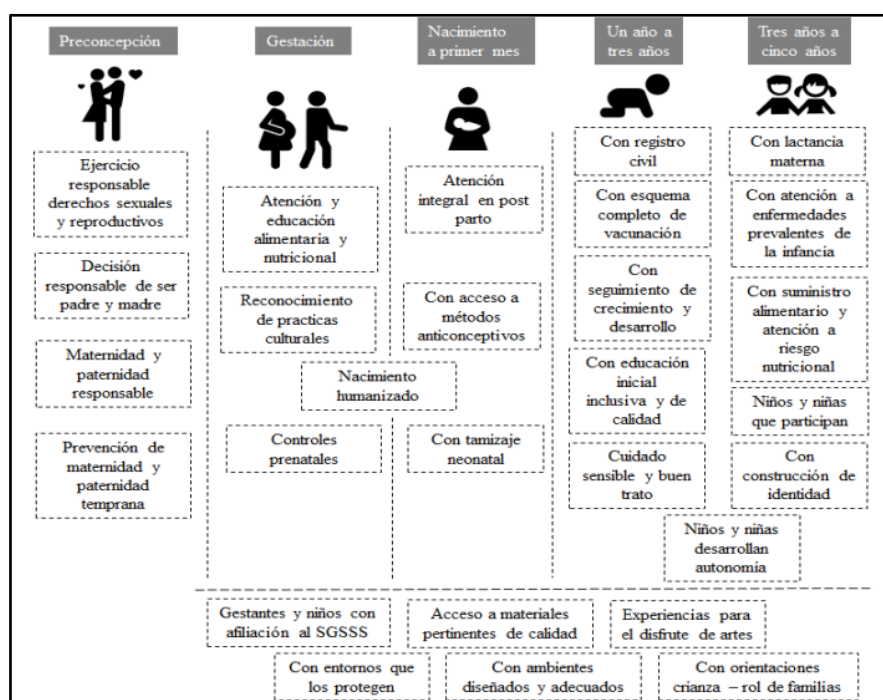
Preconcepción

Gestación

Nacimiento a primer mes

Un año a tres años

Tres años a cinco años

Ejercicio responsable derechos sexuales y reproductivos

Decisión responsable de ser padre y madre

Maternidad y paternidad responsable

Prevención de maternidad y paternidad temprana

Atención y educación alimentaria y nutricional

Reconocimiento de practicas culturales

Nacimiento humanizado

Controles prenatales

Atención integral en post parto

Con acceso a métodos anticonceptivos

Con tamizaje neonatal

Con registro civil

Con esquema completo de vacunación

Con seguimiento de crecimiento y desarrollo

Con educación inicial inclusiva y de calidad

Cuidado sensible y buen trato

Con lactancia materna

Con atención a enfermedades prevalentes de la infancia

Con suministro alimentario y atención a riesgo nutricional

Niños y niñas que participan

Con construcción de identidad

Niños y niñas desarrollan autonomía

Gestantes y niños con afiliación al SGSSS

Acceso a materiales pertinentes de calidad

Experiencias para el disfrute de artes

Con entornos que los protegen

Con ambientes diseñados y adecuados

Con orientaciones crianza – rol de familias